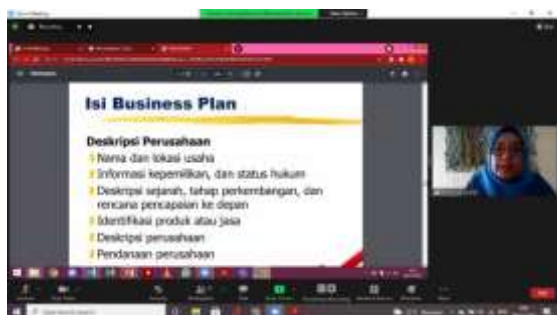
Isi Business Plan

Deskripsi Perusahaan

Nama dan lokasi usaha

Informasi kepemilikan, dan status hukum

Deskripsi sejarah, tahap perkembangan, dan rencana pencapaian ke depan

Identifikasi produk atau jasa

Deskripsi perusahaan

Pendanaan perusahaan